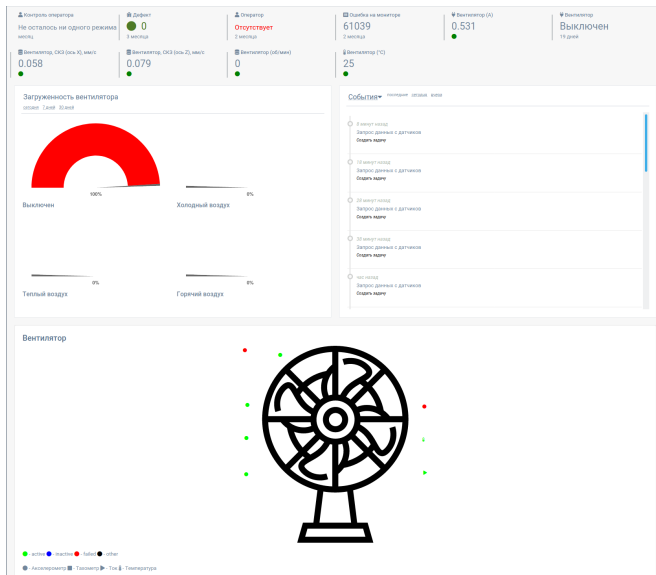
Контроль оператора
Не осталось ни одного режима
месяц

Дефект
0
3 месяца

Оператор
Отсутствует
2 месяца

Ошибка на мониторе
61039
2 месяца

Вентилятор (A)
0.531

Вентилятор
Выключен
16 дней

Вентилятор, СКЗ (ось X), мм/с
0.058

Вентилятор, СКЗ (ось Z), мм/с
0.079

Вентилятор (об/мин)
0

Вентилятор (°C)
25

Загруженность вентилятора
сегодня 1 week 30 days

100%
Выключен

0%
Холодный воздух

0%
Теплый воздух

0%
Горячий воздух

События
последние сегодня all

8 минут назад
Запрос данных с датчиков
Создать задачу

18 минут назад
Запрос данных с датчиков
Создать задачу

28 минут назад
Запрос данных с датчиков
Создать задачу

38 минут назад
Запрос данных с датчиков
Создать задачу

час назад
Запрос данных с датчиков
Создать задачу

Вентилятор

- active - inactive - failed - other
- Акселерометр - Тахометр - Ток - Температура